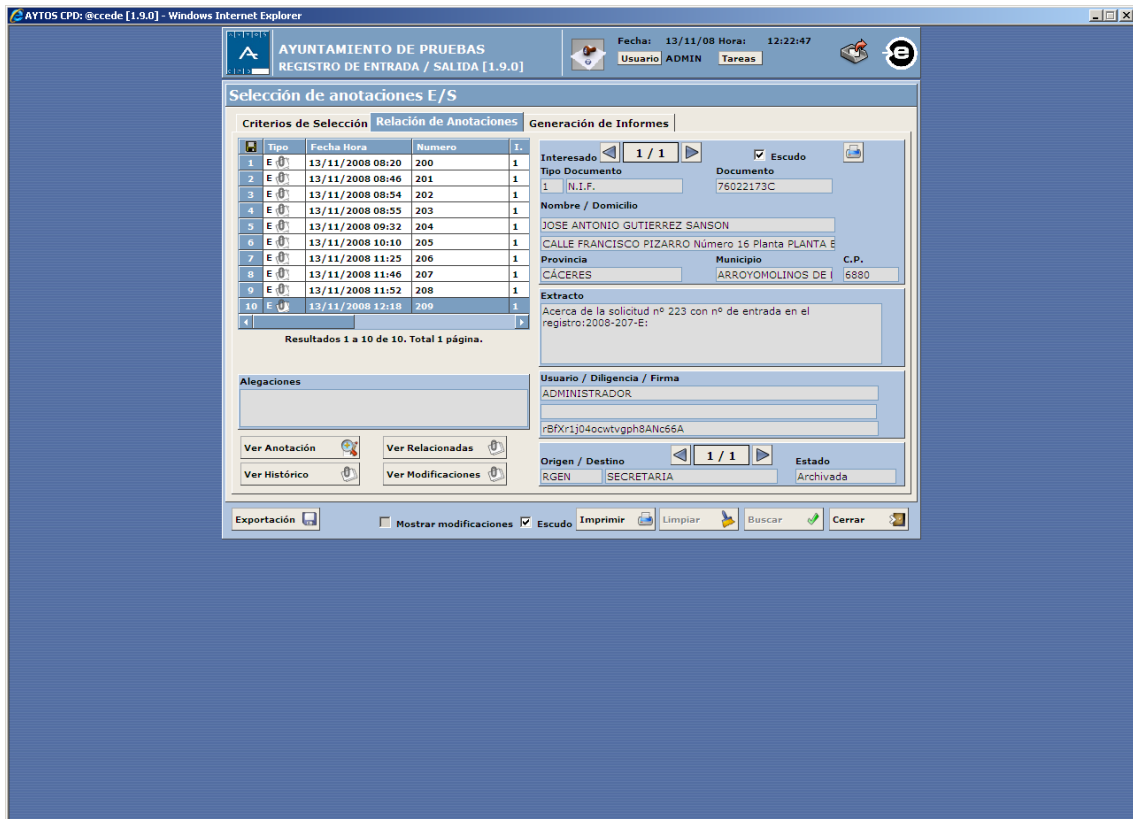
AYTOS CPD: @ccede [1.9.0] - Windows Internet Explorer

AYUNTAMIENTO DE PRUEBAS
REGISTRO DE ENTRADA / SALIDA [1.9.0]

Fecha: 13/11/08 Hora: 12:22:47
Usuario ADMIN Tareas

Selección de anotaciones E/S

Criterios de Selección | Relación de Anotaciones | Generación de Informes

| | Tipo | Fecha Hora | Numero | I. |
|---|---|---|---|---|
| 1 | E | 13/11/2008 08:20 | 200 | 1 |
| 2 | E | 13/11/2008 08:46 | 201 | 1 |
| 3 | E | 13/11/2008 08:54 | 202 | 1 |
| 4 | E | 13/11/2008 08:55 | 203 | 1 |
| 5 | E | 13/11/2008 09:32 | 204 | 1 |
| 6 | E | 13/11/2008 10:10 | 205 | 1 |
| 7 | E | 13/11/2008 11:25 | 206 | 1 |
| 8 | E | 13/11/2008 11:46 | 207 | 1 |
| 9 | E | 13/11/2008 11:52 | 208 | 1 |
| 10 | E | 13/11/2008 12:18 | 209 | 1 |

Resultados 1 a 10 de 10. Total 1 página.

Alegaciones

Ver Anotación
Ver Relacionadas
Ver Histórico
Ver Modificaciones

Interesado 1 / 1 Escudo
Tipo Documento
1 N.I.F.
Documento
76022173C
Nombre / Domicilio
JOSE ANTONIO GUTIERREZ SANSON
CALLE FRANCISCO PIZARRO Número 16 Planta PLANTA B
Provincia
CÁCERES
Municipio
ARROYOMOLINOS DE I
C.P.
6880

Extracto
Acerca de la solicitud nº 223 con nº de entrada en el registro:2008-207-E:

Usuario / Diligencia / Firma
ADMINISTRADOR
rBfXr1j04ocwtvgph8ANc66A

Origen / Destino 1 / 1
Estado
RGEN SECRETARIA
Archivada

Exportación
Mostrar modificaciones
Escudo
Imprimir
Limpiar
Buscar
Cerrar